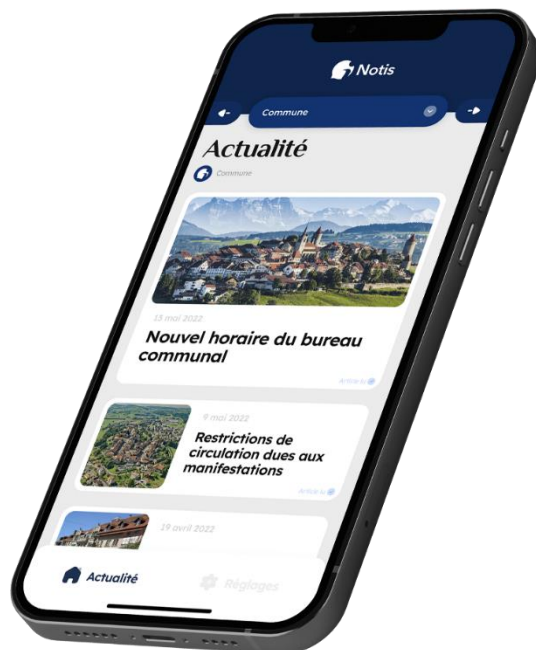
Notis

Commune

Actualité

Commune

13 mai 2022

Nouvel horaire du bureau communal

Article lu

9 mai 2022

Restrictions de circulation dues aux manifestations

Article lu

19 avril 2022

Actualité

Réglages